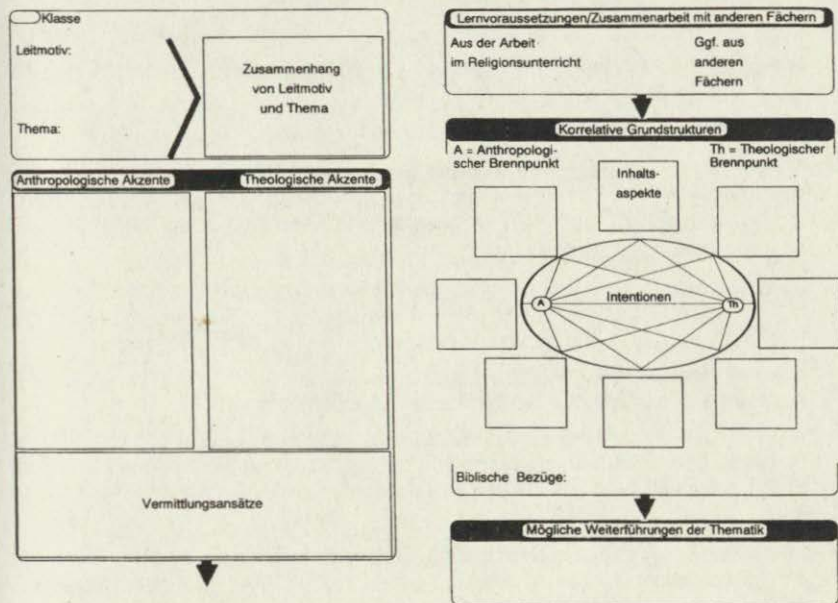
Klasse

Leitmotiv:

Thema:

Zusammenhang von Leitmotiv und Thema

Anthropologische Akzente

Theologische Akzente

Vermittlungsansätze

Lernvoraussetzungen/Zusammenarbeit mit anderen Fächern

Aus der Arbeit im Religionsunterricht

Ggf. aus anderen Fächern

Korrelative Grundstrukturen

A = Anthropologischer Brennpunkt

Th = Theologischer Brennpunkt

Inhaltsaspekte

Intentionen

A

Th

Biblische Bezüge:

Mögliche Weiterführungen der Thematik